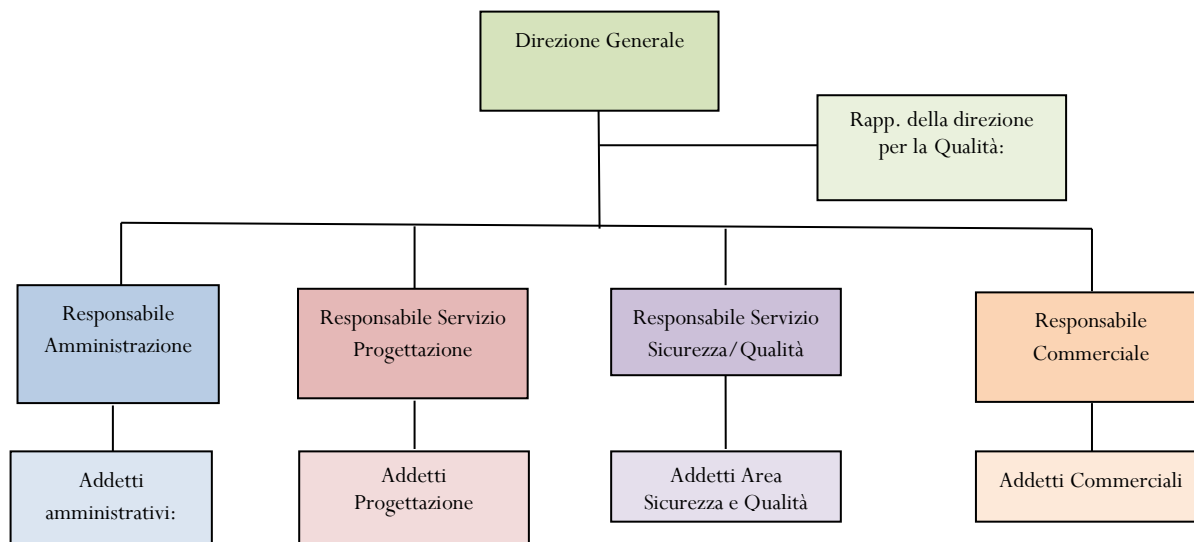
Direzione Generale

Rapp. della direzione per la Qualità:

Responsabile Amministrazione

Responsabile Servizio Progettazione

Responsabile Servizio Sicurezza/Qualità

Responsabile Commerciale

Addetti amministrativi:

Addetti Progettazione

Addetti Area Sicurezza e Qualità

Addetti Commerciali